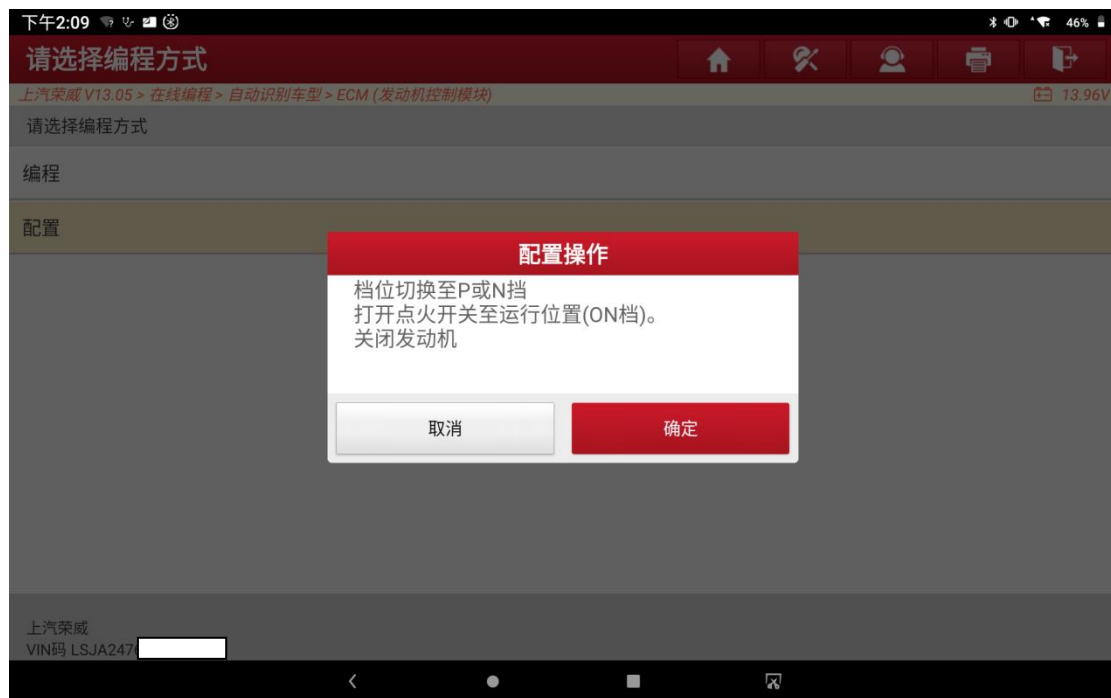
下午2:09

46%

请选择编程方式

上汽荣威 V13.05 > 在线编程 > 自动识别车型 > ECM (发动机控制模块)

13.96V

请选择编程方式

编程

配置

配置操作

档位切换至P或N挡
打开点火开关至运行位置(ON档)。
关闭发动机

取消

确定

上汽荣威
VIN码 LSJA247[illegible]